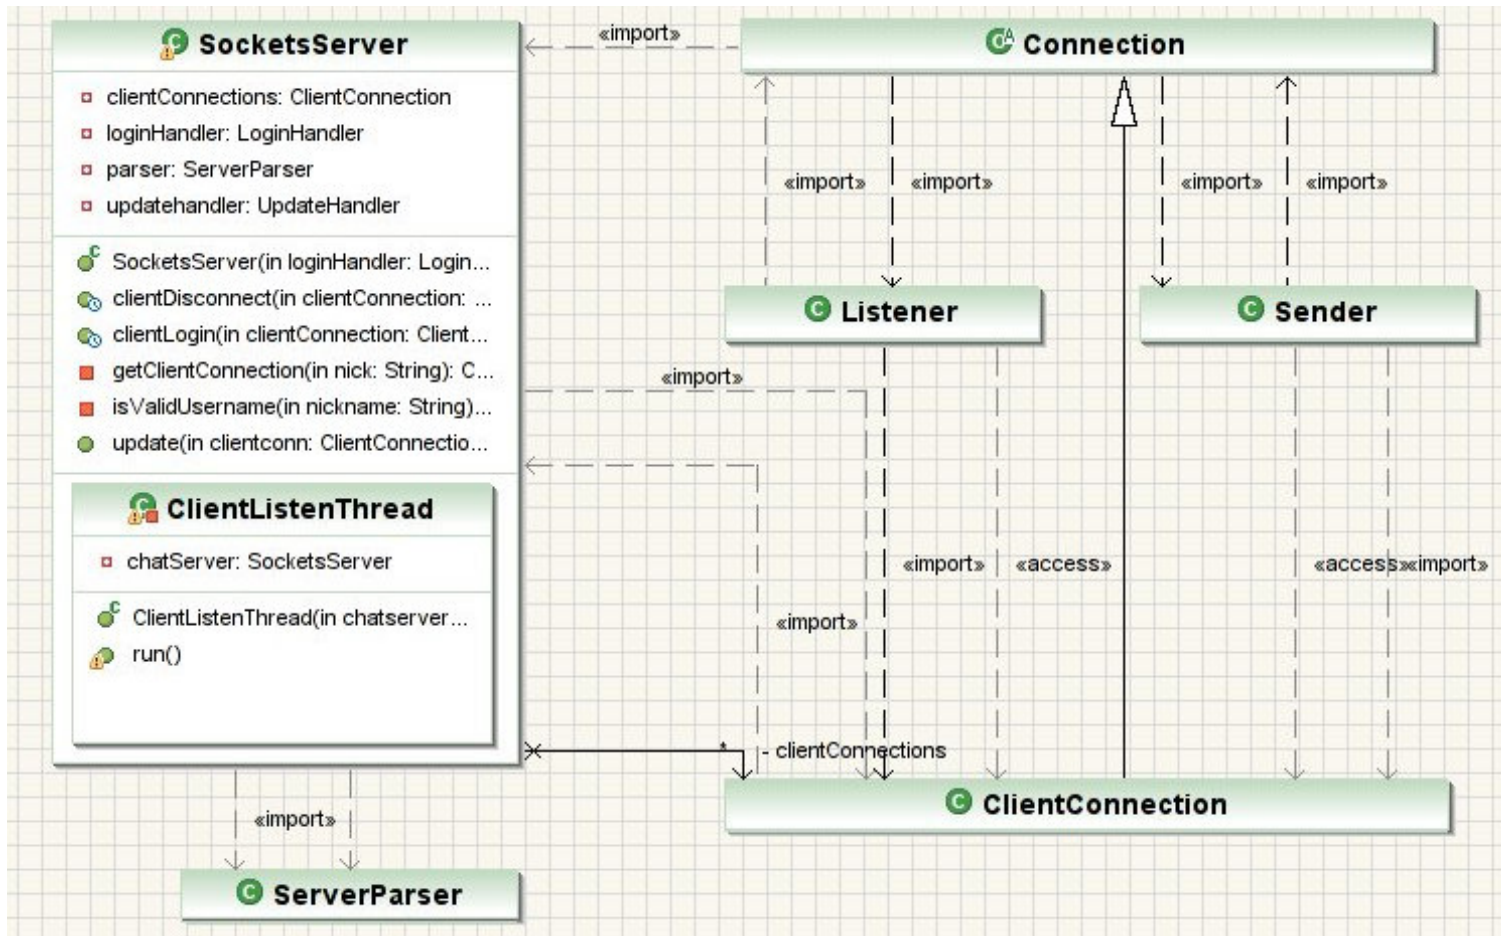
SocketsServer

clientConnections: ClientConnection
loginHandler: LoginHandler
parser: ServerParser
updatehandler: UpdateHandler

SocketsServer(in loginHandler: Login...
clientDisconnect(in clientConnection: ...
clientLogin(in clientConnection: Client...
getClientConnection(in nick: String): C...
isValidUsername(in nickname: String)...
update(in clientconn: ClientConnectio...

ClientListenThread

chatServer: SocketsServer

ClientListenThread(in chatserver...
run()

«import»

Connection

«import»
«import»
«import»
«import»

Listener

Sender

«import»

«import»
«access»
«access»«import»
«import»

*
- clientConnections

ClientConnection

«import»

ServerParser